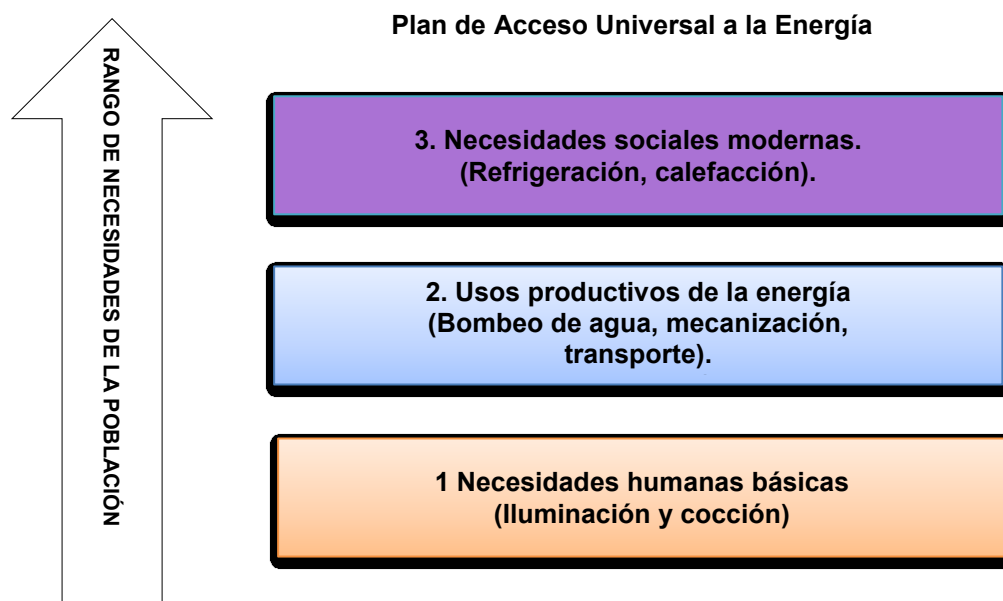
RANGO DE NECESIDADES DE LA POBLACIÓN

Plan de Acceso Universal a la Energía

3. Necesidades sociales modernas. (Refrigeración, calefacción).

2. Usos productivos de la energía (Bombeo de agua, mecanización, transporte).

1 Necesidades humanas básicas (Iluminación y cocción)